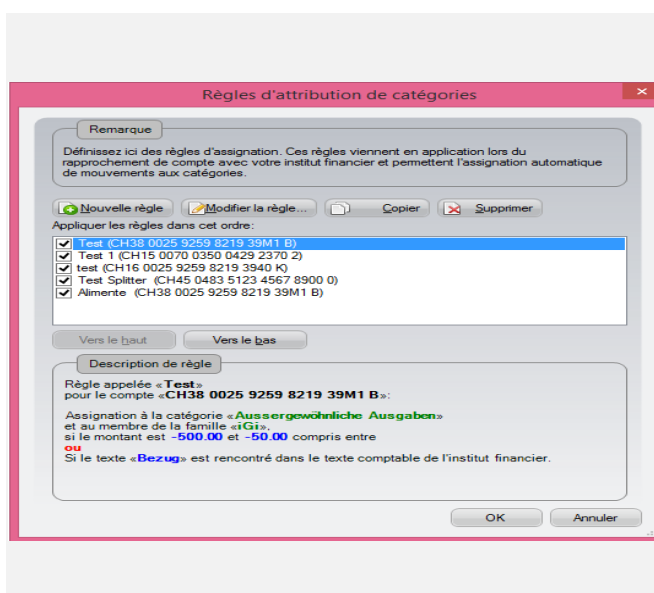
Règles d'attribution de catégories

Remarque

Définissez ici des règles d'assignation. Ces règles viennent en application lors du rapprochement de compte avec votre institut financier et permettent l'assignation automatique de mouvements aux catégories.

Nouvelle règle
Modifier la règle...
Copier
Supprimer

Appliquer les règles dans cet ordre:

Test (CH38 0025 9259 8219 39M1 B)
Test 1 (CH15 0070 0350 0429 2370 2)
test (CH16 0025 9259 8219 3940 K)
Test Splitter (CH45 0483 5123 4567 8900 0)
Alimente (CH38 0025 9259 8219 39M1 B)

Vers le haut
Vers le bas

Description de règle

Règle appelée «Test»
pour le compte «CH38 0025 9259 8219 39M1 B»:

Assignation à la catégorie «Aussergewöhnliche Ausgaben»
et au membre de la famille «iGi».
si le montant est -500.00 et -50.00 compris entre
ou
Si le texte «Bezug» est rencontré dans le texte comptable de l'institut financier.

OK
Annuler